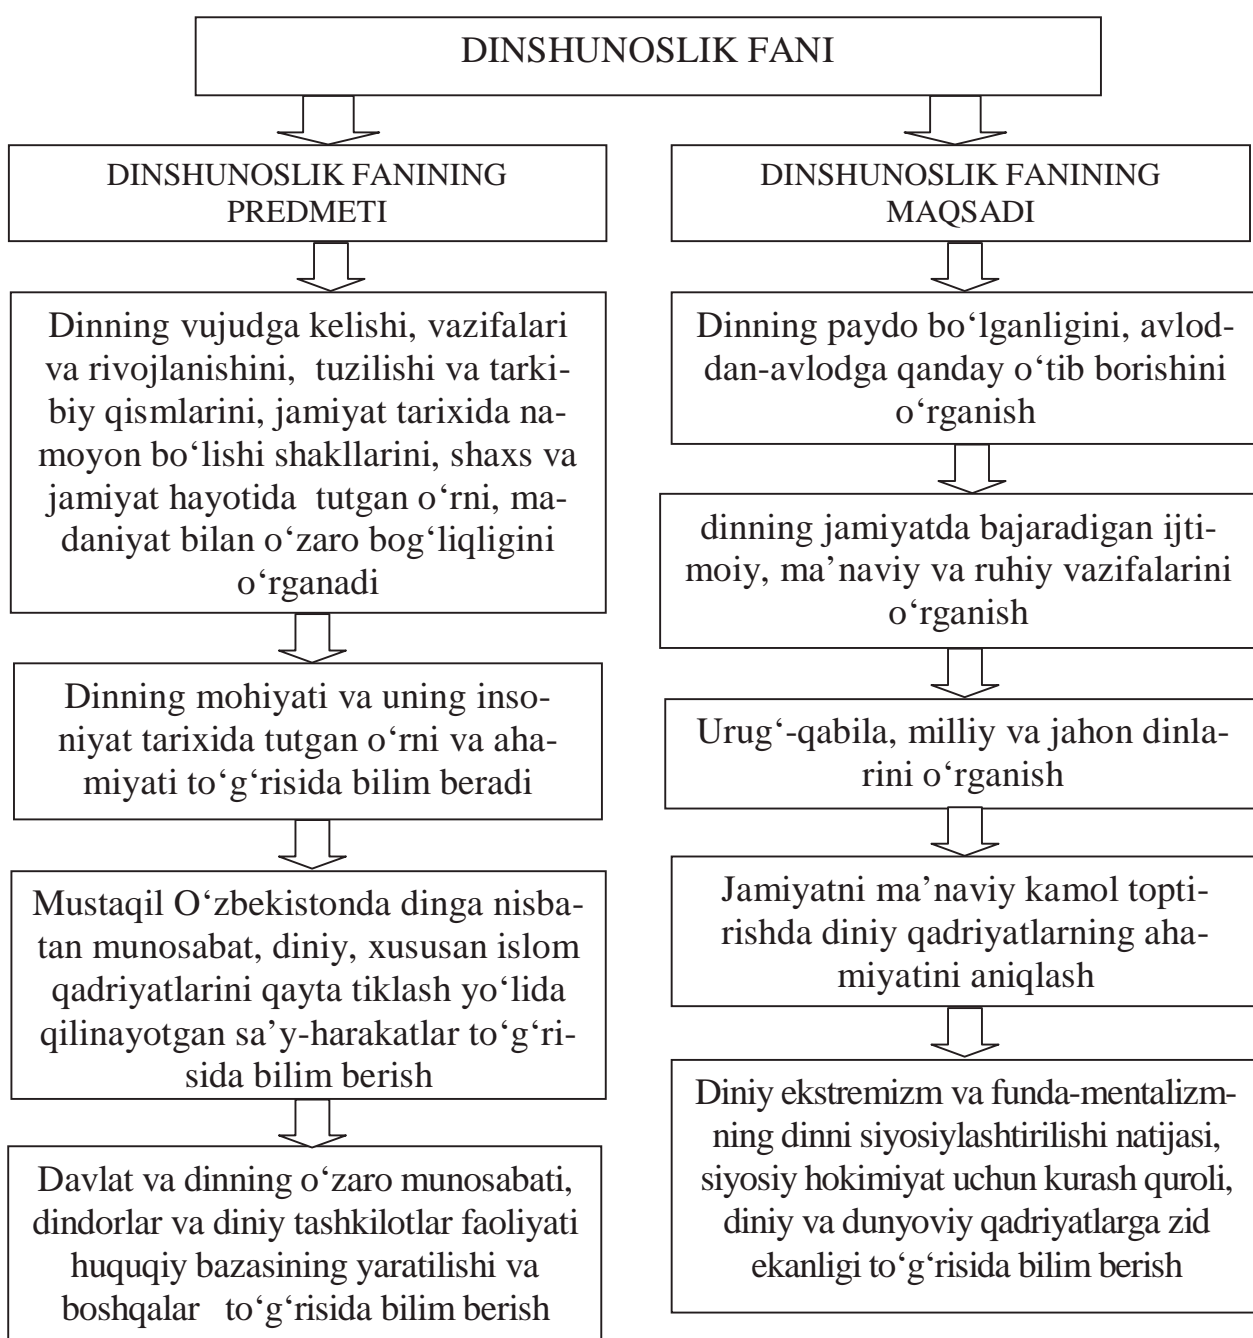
DINSHUNOSLIK FANI

DINSHUNOSLIK FANINING PREDMETI

Dinning vujudga kelishi, vazifalari va rivojlanishini, tuzilishi va tarkibiy qismlarini, jamiyat tarixida namoyon bo‘lishi shakllarini, shaxs va jamiyat hayotida tutgan o‘rni, madaniyat bilan o‘zaro bog‘liqligini o‘rganadi

Dinning mohiyati va uning insoniyat tarixida tutgan o‘rni va ahamiyati to‘g‘risida bilim beradi

Mustaqil O‘zbekistonda dinga nisbatan munosabat, diniy, xususan islom qadriyatlarini qayta tiklash yo‘lida qilinayotgan sa’y-harakatlar to‘g‘risida bilim berish

Davlat va dinning o‘zaro munosabati, dindorlar va diniy tashkilotlar faoliyati huquqiy bazasining yaratilishi va boshqalar to‘g‘risida bilim berish

DINSHUNOSLIK FANINING MAQSADI

Dinning paydo bo‘lganligini, avloddan-avlodga qanday o‘tib borishini o‘rganish

dinning jamiyatda bajaradigan ijtimoiy, ma’naviy va ruhiy vazifalarini o‘rganish

Urug‘-qabila, milliy va jahon dinlarini o‘rganish

Jamiyatni ma’naviy kamol toptirishda diniy qadriyatlarning ahamiyatini aniqlash

Diniy ekstremizm va funda-mentalizmning dinni siyosiylashtirilishi natijasi, siyosiy hokimiyat uchun kurash quroli, diniy va dunyoviy qadriyatlarga zid ekanligi to‘g‘risida bilim berish